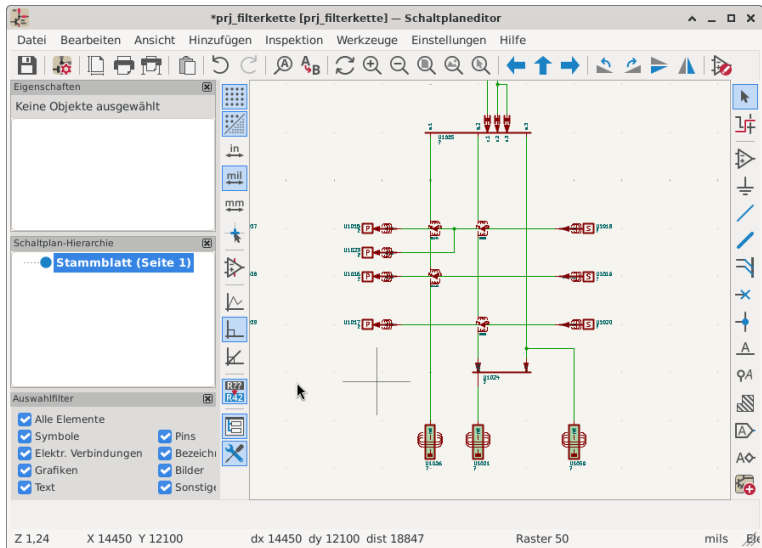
*prj_filterkette [prj_filterkette] — Schaltplaneditor

Datei Bearbeiten Ansicht Hinzufügen Inspektion Werkzeuge Einstellungen Hilfe

Eigenschaften
Keine Objekte ausgewählt

Schaltplan-Hierarchie
Stammblatt (Seite 1)

Auswahlfilter
Alle Elemente
Symbole
Pins
Elektr. Verbindungen
Bezeichn
Grafiken
Bilder
Text
Sonstige

in
mil
mm

U1025
U1018
U1022
U1016
U1019
U1017
U1020
U1024
U1026
U1021
U1056

Z 1,24 X 14450 Y 12100 dx 14450 dy 12100 dist 18847 Raster 50 mils